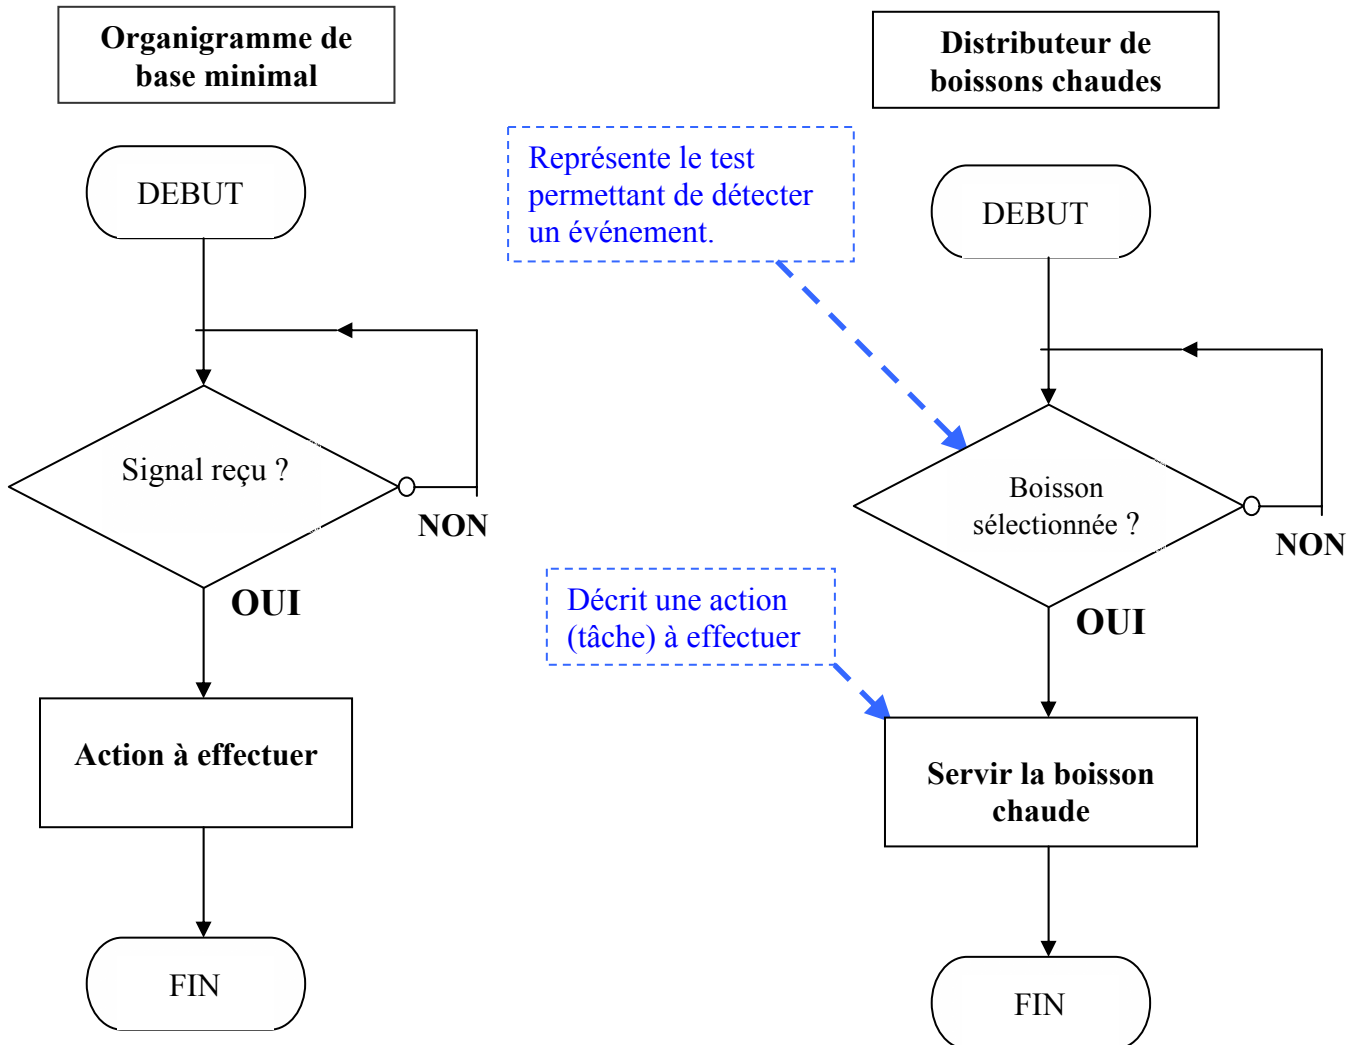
Organigramme de base minimal

DEBUT

Signal reçu ?

NON

OUI

Action à effectuer

FIN

Distributeur de boissons chaudes

Représente le test permettant de détecter un événement.

DEBUT

Boisson sélectionnée ?

NON

OUI

Décrit une action (tâche) à effectuer

Servir la boisson chaude

FIN